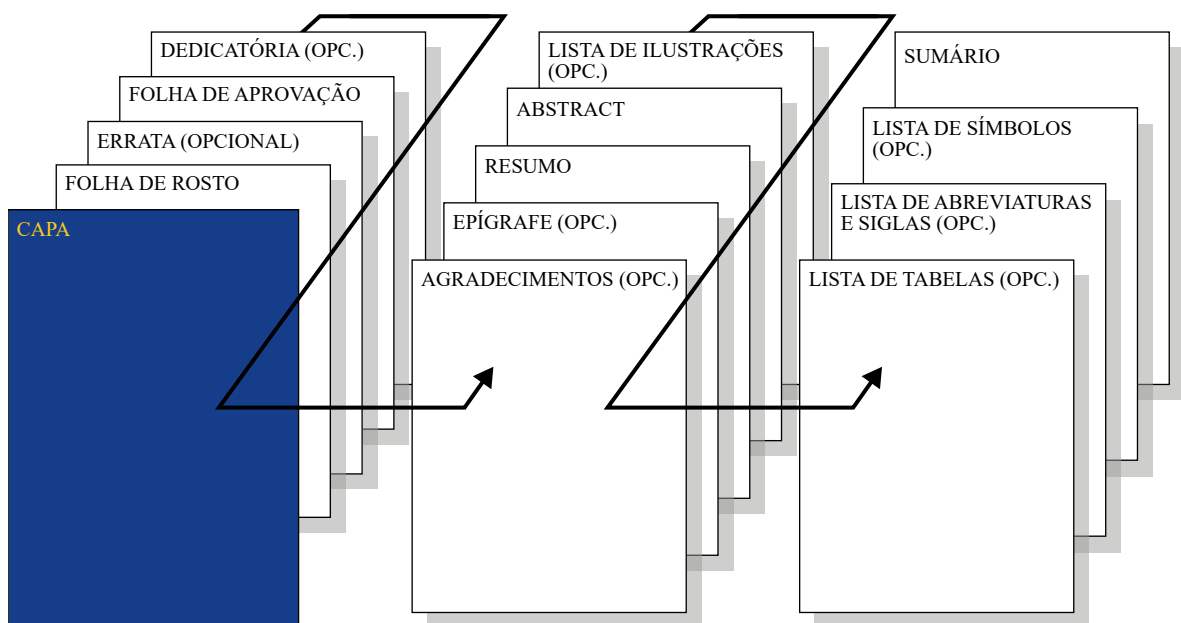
CAPA

FOLHA DE ROSTO

ERRATA (OPCIONAL)

FOLHA DE APROVAÇÃO

DEDICATÓRIA (OPC.)

AGRADECIMENTOS (OPC.)

EPÍGRAFE (OPC.)

RESUMO

ABSTRACT

LISTA DE ILUSTRAÇÕES (OPC.)

LISTA DE TABELAS (OPC.)

LISTA DE ABREVIATURAS E SIGLAS (OPC.)

LISTA DE SÍMBOLOS (OPC.)

SUMÁRIO